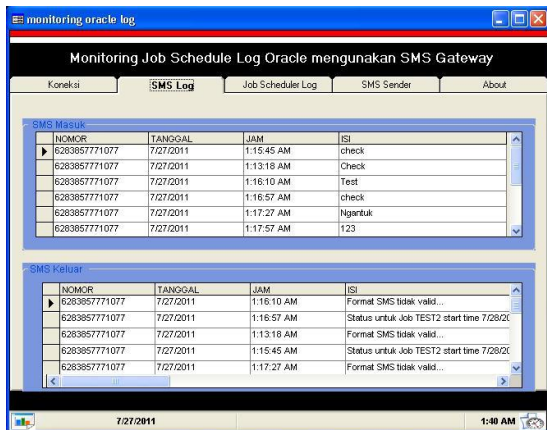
monitoring oracle log

Monitoring Job Schedule Log Oracle mengunakan SMS Gateway

Koneksi | SMS Log | Job Scheduler Log | SMS Sender | About

SMS Masuk

| NOMOR | TANGGAL | JAM | ISI |
|---|---|---|---|
| 6283857771077 | 7/27/2011 | 1:15:45 AM | check |
| 6283857771077 | 7/27/2011 | 1:13:18 AM | Check |
| 6283857771077 | 7/27/2011 | 1:16:10 AM | Test |
| 6283857771077 | 7/27/2011 | 1:16:57 AM | check |
| 6283857771077 | 7/27/2011 | 1:17:27 AM | Ngantuk |
| 6283857771077 | 7/27/2011 | 1:17:57 AM | 123 |

SMS Keluar

| NOMOR | TANGGAL | JAM | ISI |
|---|---|---|---|
| 6283857771077 | 7/27/2011 | 1:16:10 AM | Format SMS tidak valid... |
| 6283857771077 | 7/27/2011 | 1:16:57 AM | Status untuk Job TEST2 start time 7/28/20 |
| 6283857771077 | 7/27/2011 | 1:13:18 AM | Format SMS tidak valid... |
| 6283857771077 | 7/27/2011 | 1:15:45 AM | Status untuk Job TEST2 start time 7/28/20 |
| 6283857771077 | 7/27/2011 | 1:17:27 AM | Format SMS tidak valid... |

7/27/2011

1:40 AM